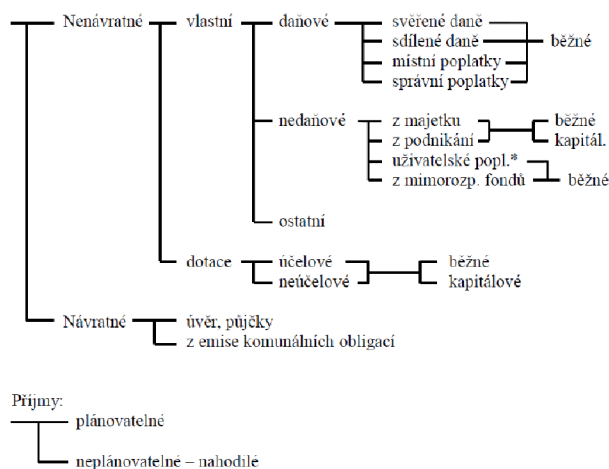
Nenávratné

vlastní

daňové

svěřené daně

sdílené daně

běžné

místní poplatky

správní poplatky

nedaňové

z majetku

z podnikání

běžné

kapitál.

uživatelské popl.*

z mimorozp. fondů

běžné

ostatní

dotace

účelové

neúčelové

běžné

kapitálové

Návratné

úvěr, půjčky

z emise komunálních obligací

Příjmy:

plánovatelné

neplánovatelné – nahodilé